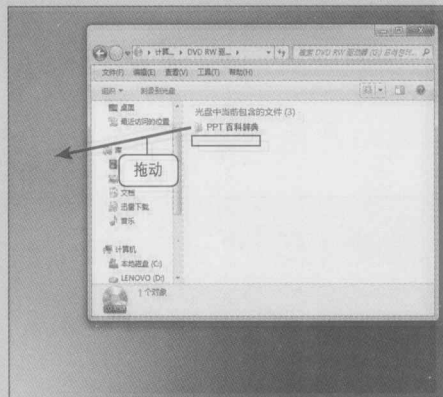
« 计算... › DVD RW 驱... ›
搜索 DVD RW 驱动器 (G) 光盘中... 
文件(F) 编辑(E) 查看(V) 工具(T) 帮助(H)
组织 ▾ 刻录到光盘
桌面
最近访问的位置
光盘中当前包含的文件 (3)
PPT 百科辞典
拖动
文档
迅雷下载
音乐
计算机
本地磁盘 (C:)
LENOVO (D:)
1 个对象